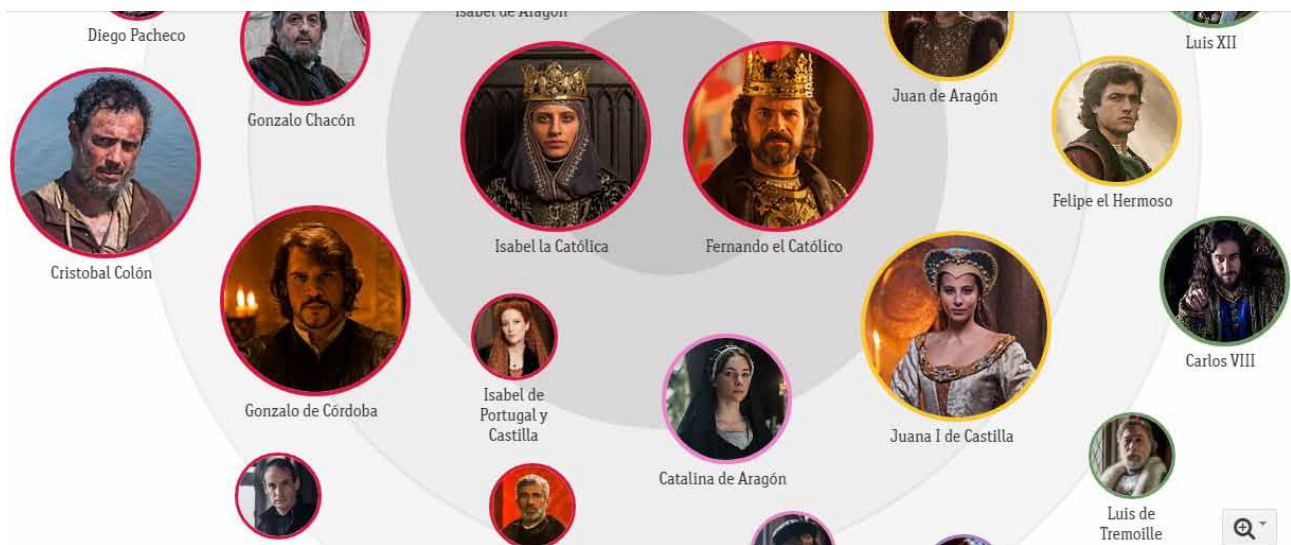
Isabel de Aragón

Diego Pacheco

Gonzalo Chacón

Juan de Aragón

Luis XII

Cristobal Colón

Isabel la Católica

Fernando el Católico

Felipe el Hermoso

Gonzalo de Córdoba

Isabel de Portugal y Castilla

Catalina de Aragón

Juana I de Castilla

Carlos VIII

Luis de Tremoille